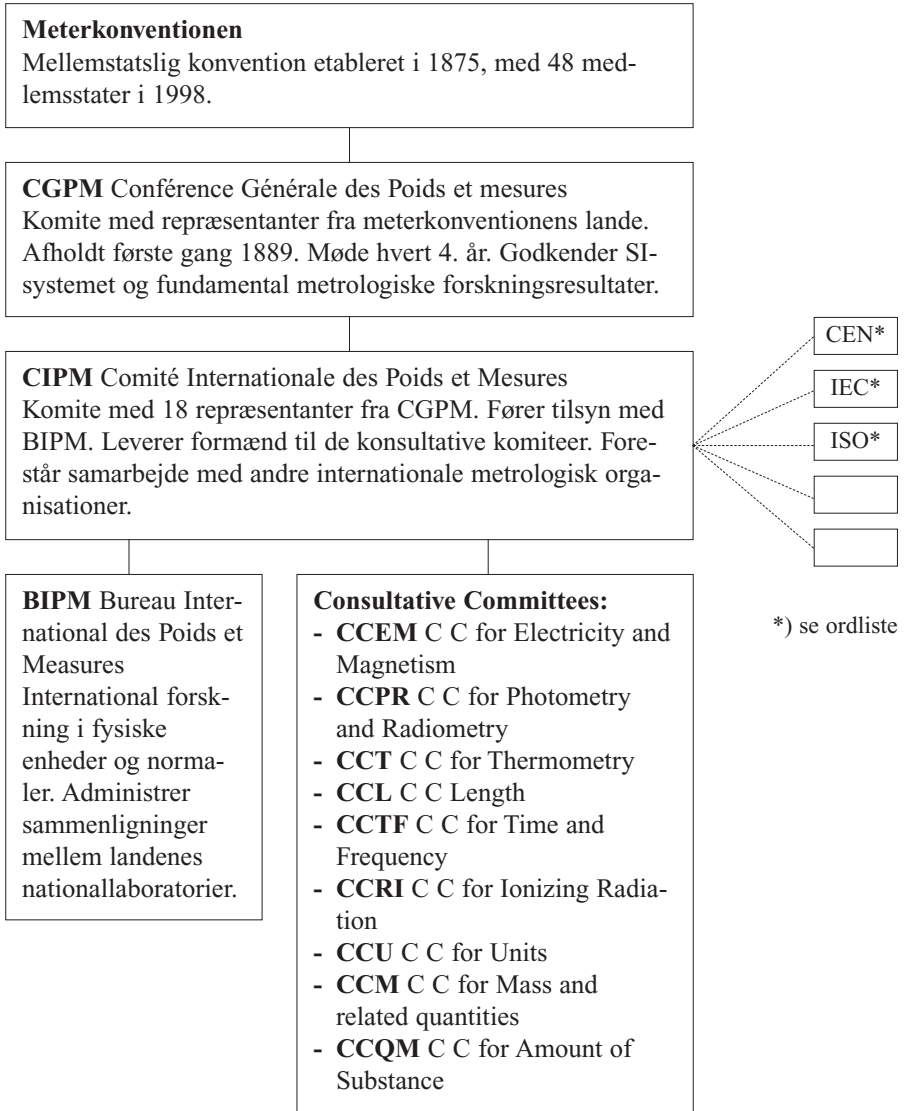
**Meterkonventionen**
Mellemstatslig konvention etableret i 1875, med 48 medlemsstater i 1998.

**CGPM** Conférence Générale des Poids et mesures
Komite med repræsentanter fra meterkonventionens lande. Afholdt første gang 1889. Møde hvert 4. år. Godkender SI-systemet og fundamental metrologiske forskningsresultater.

**CIPM** Comité Internationale des Poids et Mesures
Komite med 18 repræsentanter fra CGPM. Fører tilsyn med BIPM. Leverer formænd til de konsultative komiteer. Forestår samarbejde med andre internationale metrologisk organisationer.

CEN*

IEC*

ISO*

**BIPM** Bureau International des Poids et Measures
International forskning i fysiske enheder og normaler. Administrer sammenligninger mellem landenes nationallaboratorier.

**Consultative Committees:**
- **CCEM** C C for Electricity and Magnetism
- **CCPR** C C for Photometry and Radiometry
- **CCT** C C for Thermometry
- **CCL** C C Length
- **CCTF** C C for Time and Frequency
- **CCRI** C C for Ionizing Radiation
- **CCU** C C for Units
- **CCM** C C for Mass and related quantities
- **CCQM** C C for Amount of Substance

*) se ordliste